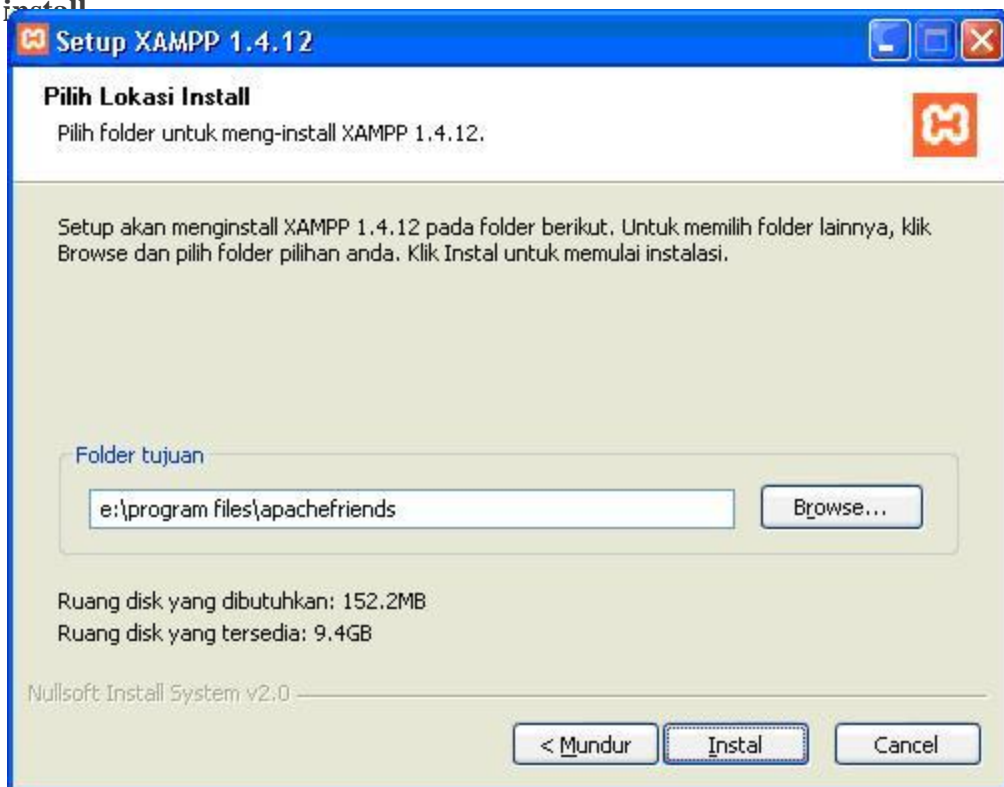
install

Setup XAMPP 1.4.12

Pilih Lokasi Install
Pilih folder untuk meng-install XAMPP 1.4.12.

Setup akan menginstall XAMPP 1.4.12 pada folder berikut. Untuk memilih folder lainnya, klik Browse dan pilih folder pilihan anda. Klik Instal untuk memulai instalasi.

Folder tujuan
e:\program files\apachefriends
Browse...

Ruang disk yang dibutuhkan: 152.2MB
Ruang disk yang tersedia: 9.4GB

Nullsoft Install System v2.0

< Mundur
Instal
Cancel